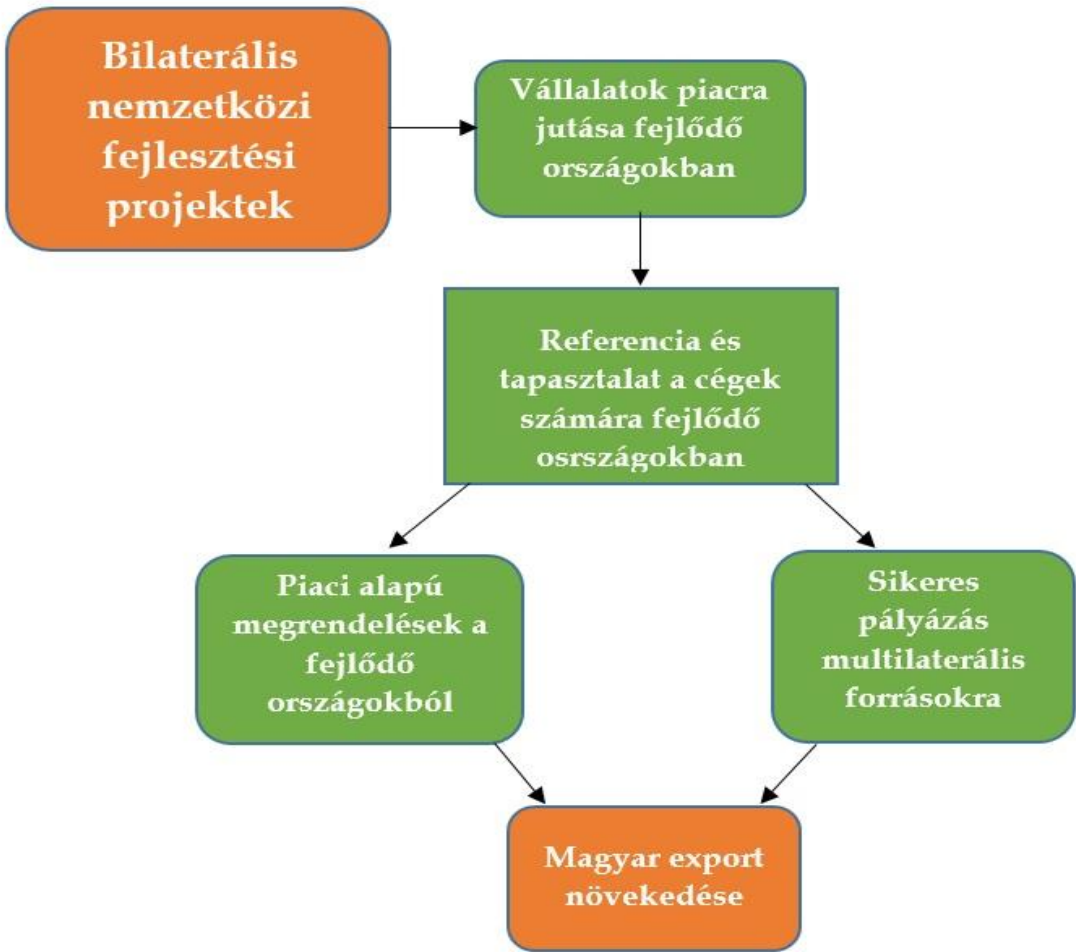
Bilaterális nemzetközi fejlesztési projektek

Vállalatok piacra jutása fejlődő országokban

Referencia és tapasztalat a cégek számára fejlődő osrszágokban

Piaci alapú megrendelések a fejlődő országokból

Sikeres pályázás multilaterális forrásokra

Magyar export növekedése